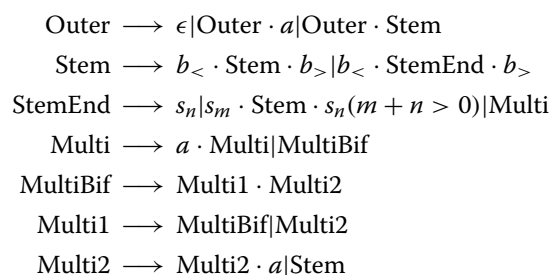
$\text{Outer} \longrightarrow \epsilon|\text{Outer} \cdot a|\text{Outer} \cdot \text{Stem}$
$\text{Stem} \longrightarrow b_< \cdot \text{Stem} \cdot b_>|b_< \cdot \text{StemEnd} \cdot b_>$
$\text{StemEnd} \longrightarrow s_n|s_m \cdot \text{Stem} \cdot s_n(m+n>0)|\text{Multi}$
$\text{Multi} \longrightarrow a \cdot \text{Multi}|\text{MultiBif}$
$\text{MultiBif} \longrightarrow \text{Multi1} \cdot \text{Multi2}$
$\text{Multi1} \longrightarrow \text{MultiBif}|\text{Multi2}$
$\text{Multi2} \longrightarrow \text{Multi2} \cdot a|\text{Stem}$